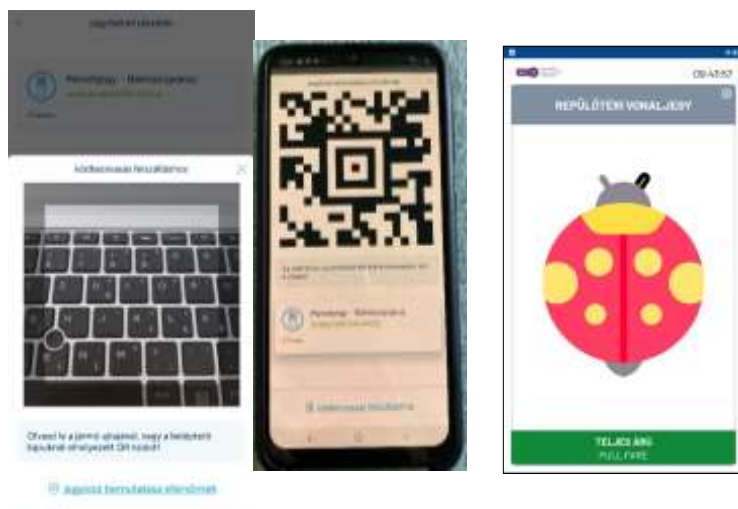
Jegy/bérlet ellenőrzés

Pénzügy - Reménység

Kódbeolvasás felszálláshoz

Olvasd le a jármű ajtajánál, vagy a felszálló kapuknál elhelyezett QR kódot!

Jegyeid bemutatása ellenőrnek

Pénzügy - Reménység

09:45:57

REPÜLŐTÉRI VONALJEGY

TELJES ÁRÚ
FULL FARE